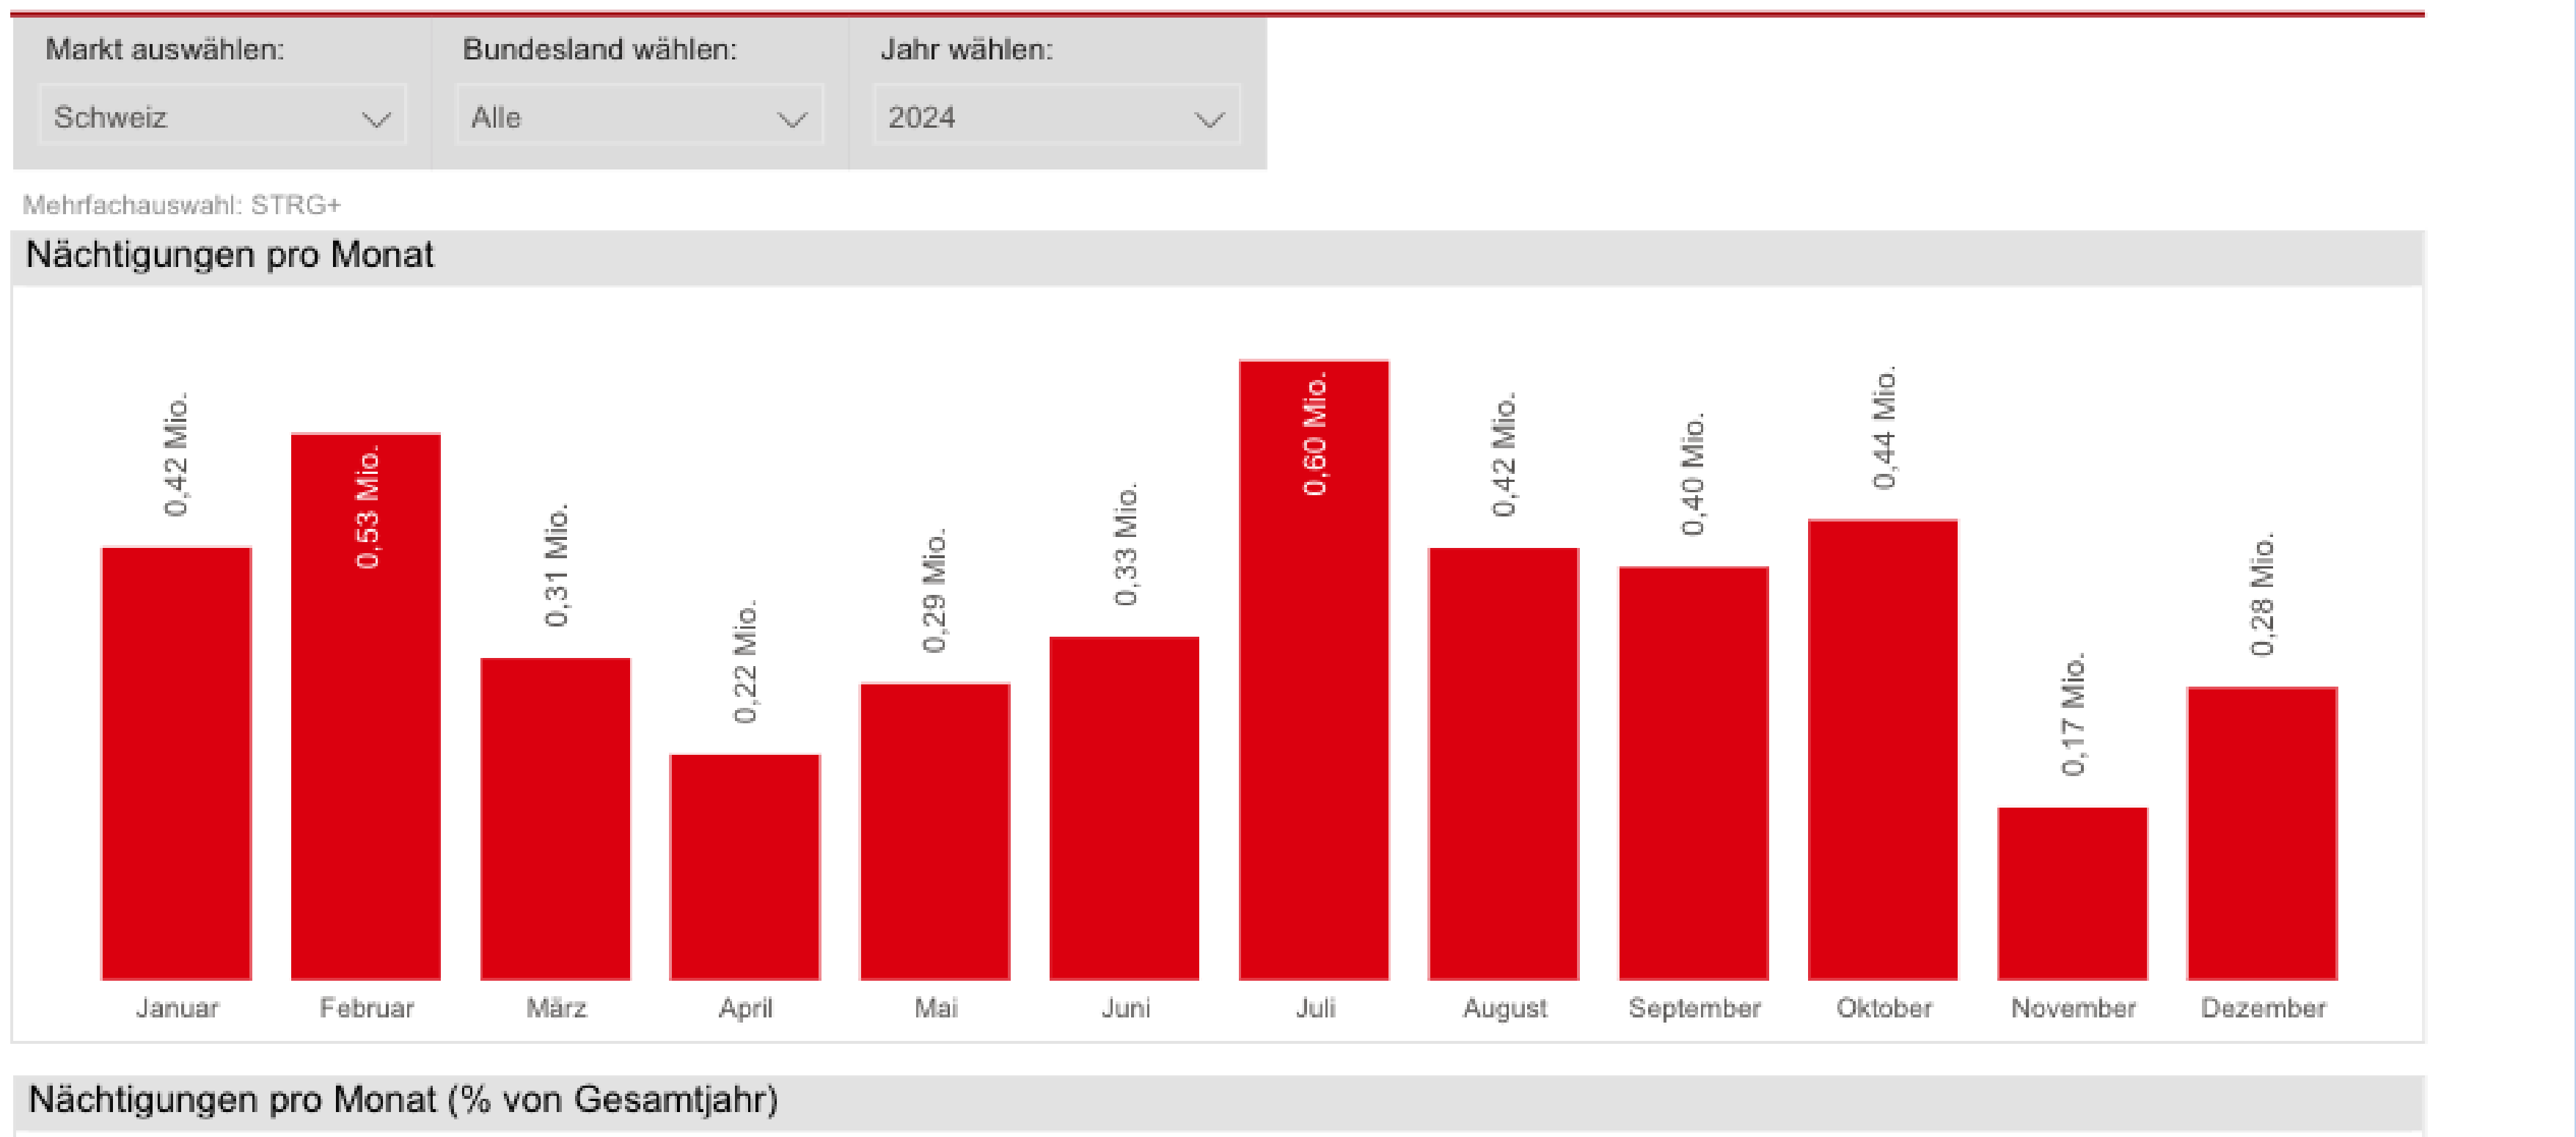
Markt auswählen:
Schweiz

Bundesland wählen:
Alle

Jahr wählen:
2024

Mehrfachauswahl: STRG+

Nächtigungen pro Monat

| Monat | Nächtigungen |
|---|---|
| Januar | 0,42 Mio. |
| Februar | 0,53 Mio. |
| März | 0,31 Mio. |
| April | 0,22 Mio. |
| Mai | 0,29 Mio. |
| Juni | 0,33 Mio. |
| Juli | 0,60 Mio. |
| August | 0,42 Mio. |
| September | 0,40 Mio. |
| Oktober | 0,44 Mio. |
| November | 0,17 Mio. |
| Dezember | 0,28 Mio. |

Nächtigungen pro Monat (% von Gesamtjahr)